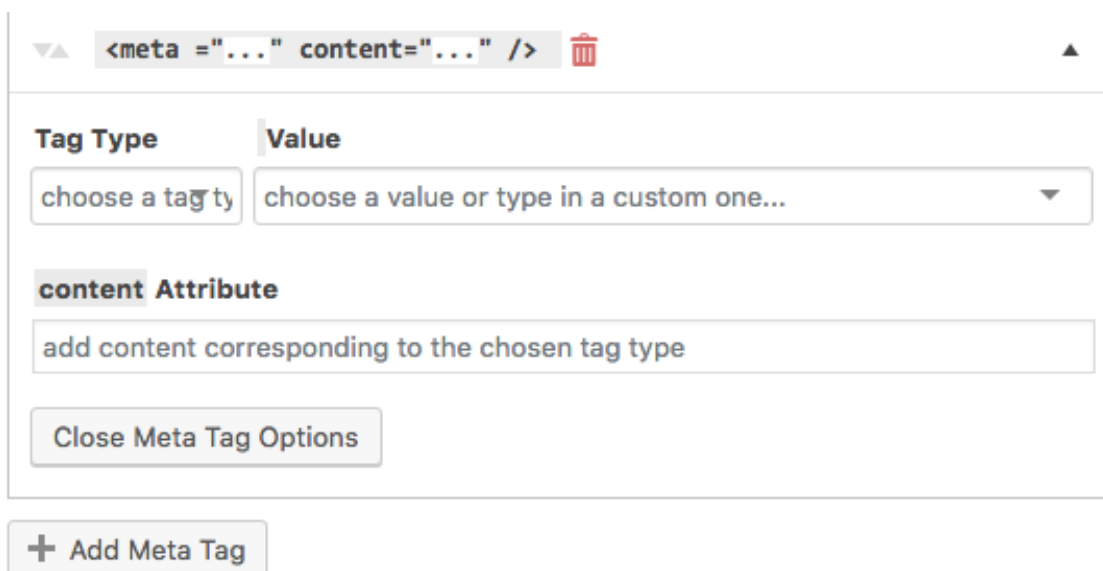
<meta ="..." content="..." />

Tag Type

Value

choose a tag ty

choose a value or type in a custom one...

content Attribute

add content corresponding to the chosen tag type

Close Meta Tag Options

+ Add Meta Tag